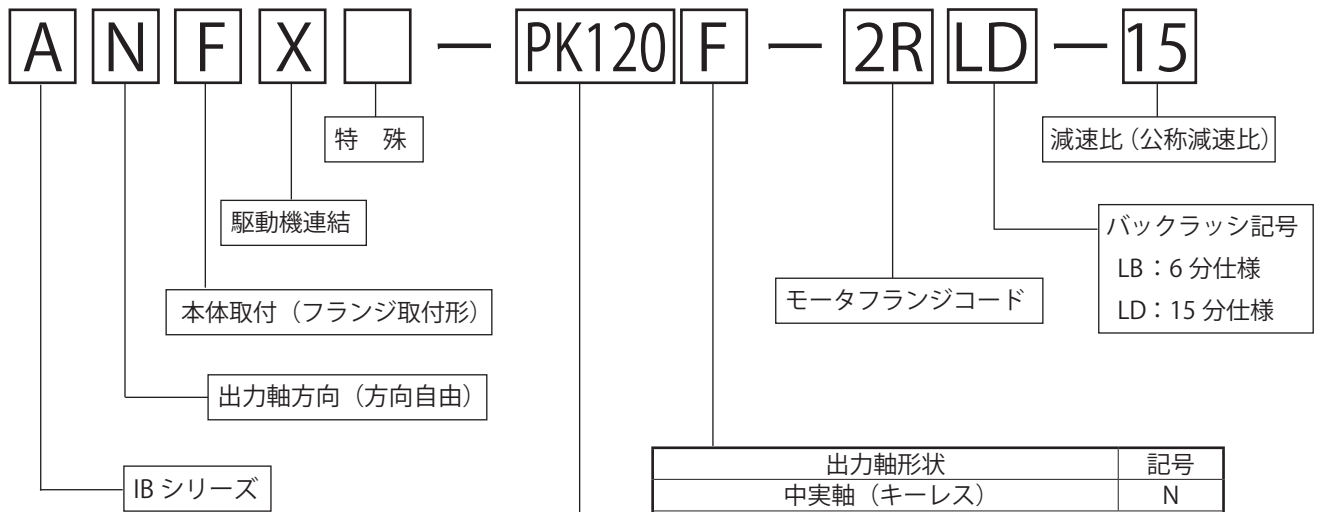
A N F X — PK120 F — 2R LD — 15

特　殊

減速比（公称減速比）

駆動機連結

バックラッシ記号
LB：6 分仕様
LD：15 分仕様

本体取付（フランジ取付形）

モータフランジコード

出力軸方向（方向自由）

| 出力軸形状 | 記号 |
|---|---|
| 中実軸（キーレス） | N |

IB シリーズ